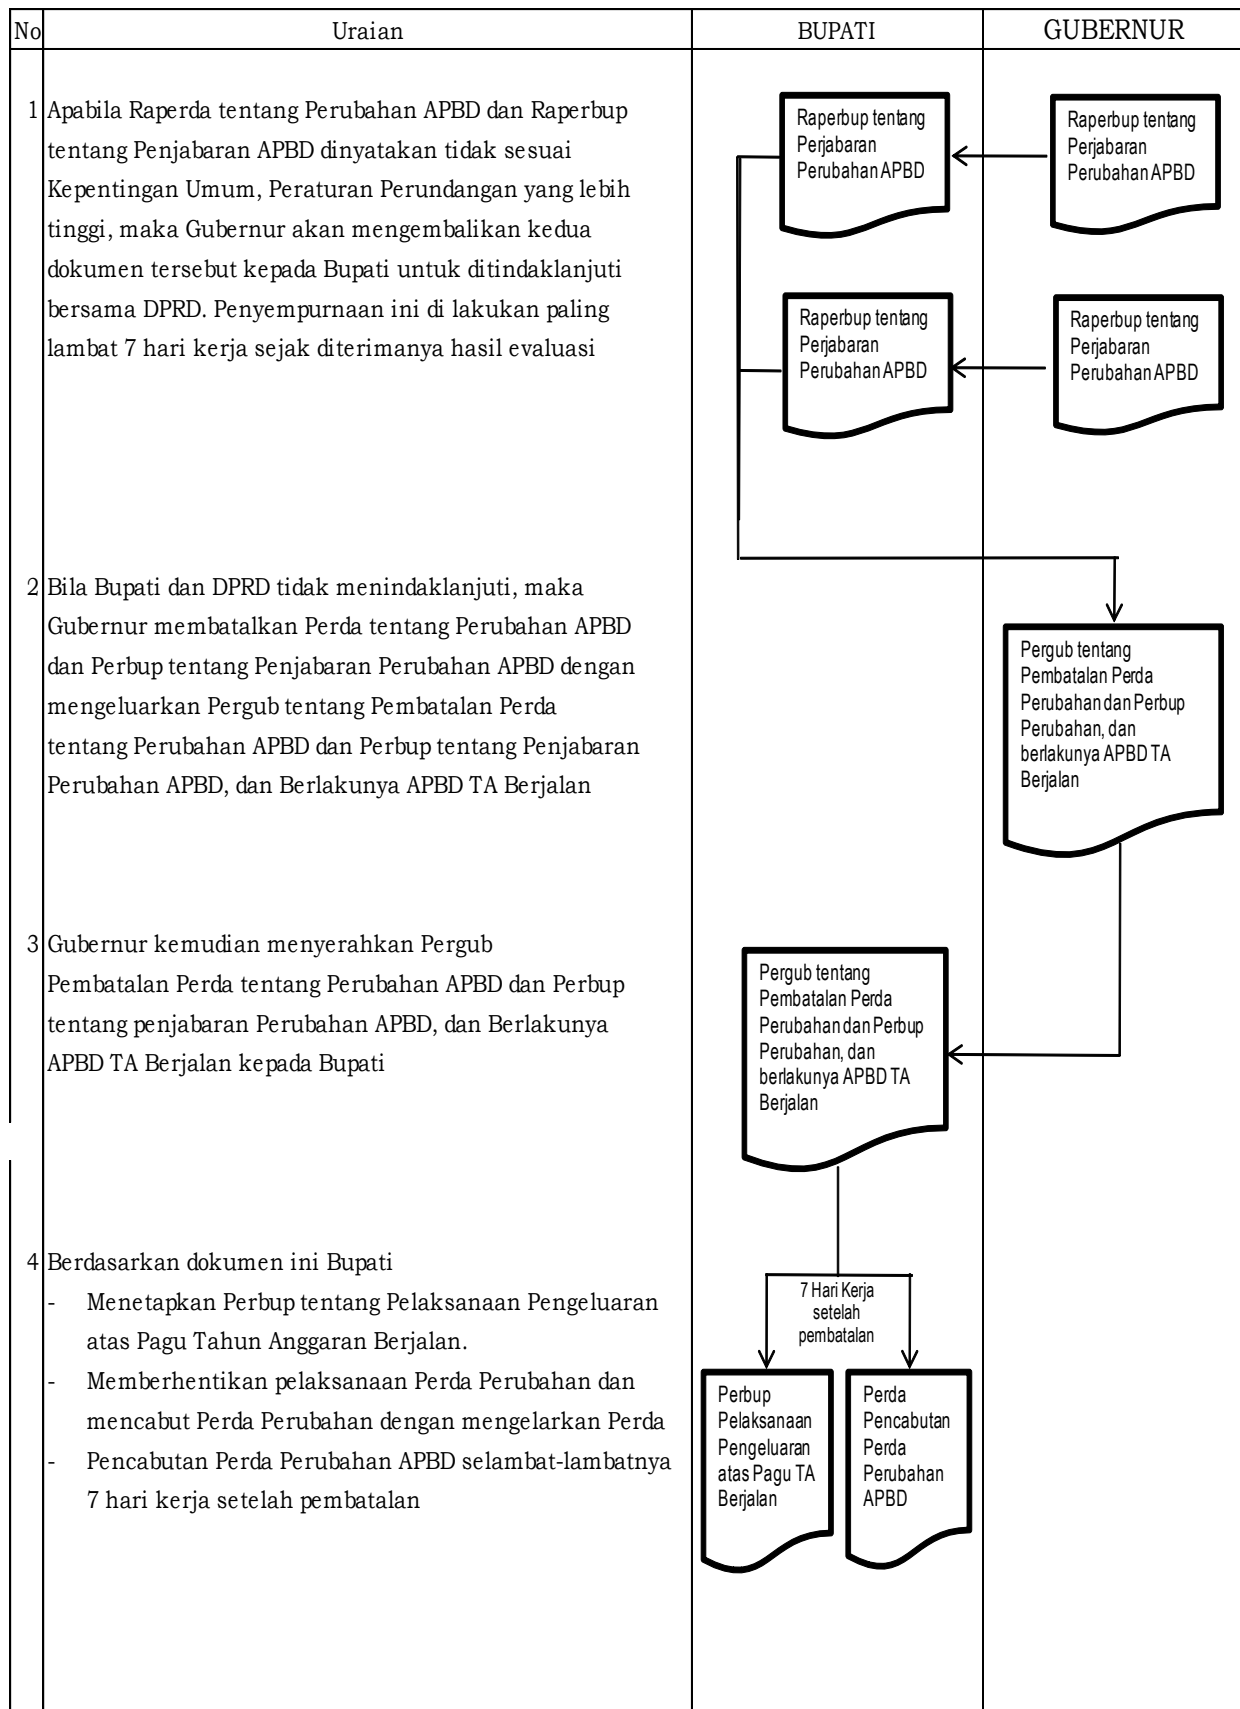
| No | Uraian | BUPATI | GUBERNUR |
|---|---|---|---|
| 1 | Apabila Raperda tentang Perubahan APBD dan Raperbup tentang Penjabaran APBD dinyatakan tidak sesuai Kepentingan Umum, Peraturan Perundangan yang lebih tinggi, maka Gubernur akan mengembalikan kedua dokumen tersebut kepada Bupati untuk ditindaklanjuti bersama DPRD. Penyempurnaan ini di lakukan paling lambat 7 hari kerja sejak diterimanya hasil evaluasi | Raperbup tentang Perjabaran Perubahan APBD<br>Raperbup tentang Perjabaran Perubahan APBD | Raperbup tentang Perjabaran Perubahan APBD<br>Raperbup tentang Perjabaran Perubahan APBD |
| 2 | Bila Bupati dan DPRD tidak menindaklanjuti, maka Gubernur membatalkan Perda tentang Perubahan APBD dan Perbup tentang Penjabaran Perubahan APBD dengan mengeluarkan Pergub tentang Pembatalan Perda tentang Perubahan APBD dan Perbup tentang Penjabaran Perubahan APBD, dan Berlakunya APBD TA Berjalan | | Pergub tentang Pembatalan Perda Perubahan dan Perbup Perubahan, dan berlakunya APBD TA Berjalan |
| 3 | Gubernur kemudian menyerahkan Pergub Pembatalan Perda tentang Perubahan APBD dan Perbup tentang penjabaran Perubahan APBD, dan Berlakunya APBD TA Berjalan kepada Bupati | Pergub tentang Pembatalan Perda Perubahan dan Perbup Perubahan, dan berlakunya APBD TA Berjalan | |
| 4 | Berdasarkan dokumen ini Bupati<br>- Menetapkan Perbup tentang Pelaksanaan Pengeluaran atas Pagu Tahun Anggaran Berjalan.<br>- Memberhentikan pelaksanaan Perda Perubahan dan mencabut Perda Perubahan dengan mengelarkan Perda<br>- Pencabutan Perda Perubahan APBD selambat-lambatnya 7 hari kerja setelah pembatalan | 7 Hari Kerja setelah pembatalan<br>Perbup Pelaksanaan Pengeluaran atas Pagu TA Berjalan<br>Perda Pencabutan Perda Perubahan APBD | |